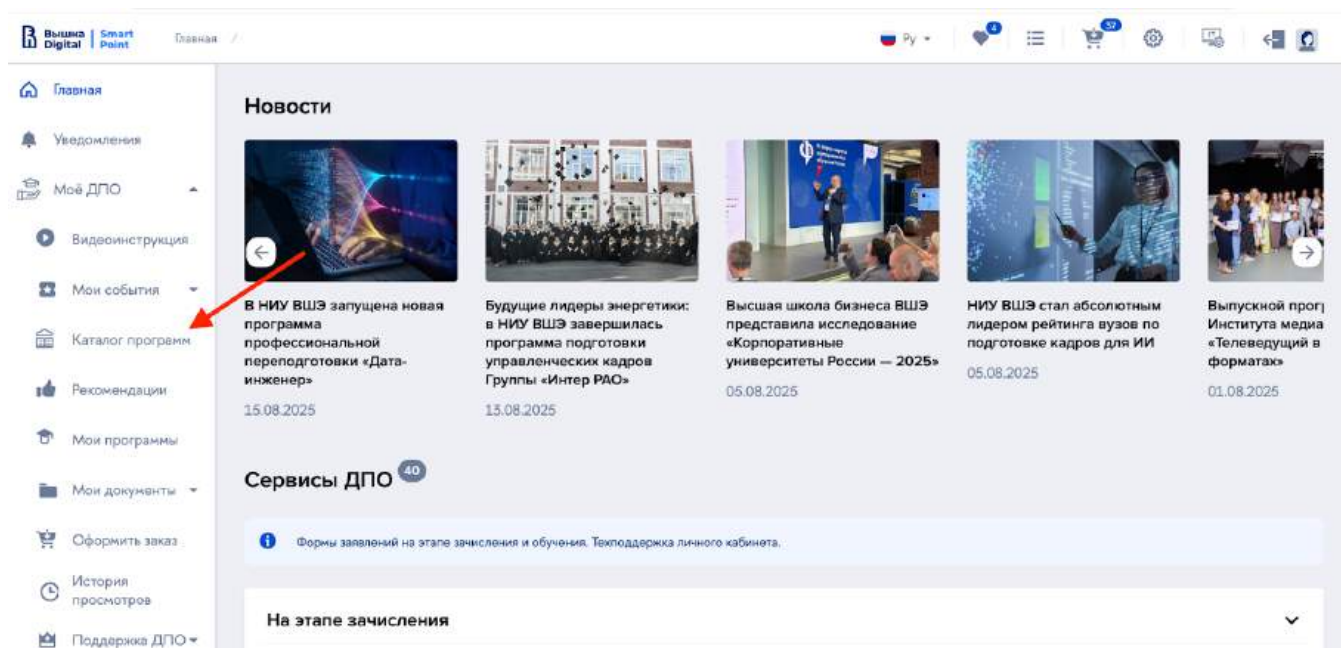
Вышка Digital | Smart Point Главная /

Ру 4 52

Главная

Уведомления

Моё ДПО

Видеоинструкция

Мои события

Каталог программ

Рекомендации

Мои программы

Мои документы

Оформить заказ

История просмотров

Поддержка ДПО

Новости

В НИУ ВШЭ запущена новая программа профессиональной переподготовки «Дата-инженер»
15.08.2025

Будущие лидеры энергетики: в НИУ ВШЭ завершилась программа подготовки управленческих кадров Группы «Интер РАО»
13.08.2025

Высшая школа бизнеса ВШЭ представила исследование «Корпоративные университеты России — 2025»
05.08.2025

НИУ ВШЭ стал абсолютным лидером рейтинга вузов по подготовке кадров для ИИ
05.08.2025

Выпускной прог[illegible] Института медиа «Телеведущий в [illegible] форматах»
01.08.2025

Сервисы ДПО 40

Формы заявлений на этапе зачисления и обучения. Техподдержка личного кабинета.

На этапе зачисления